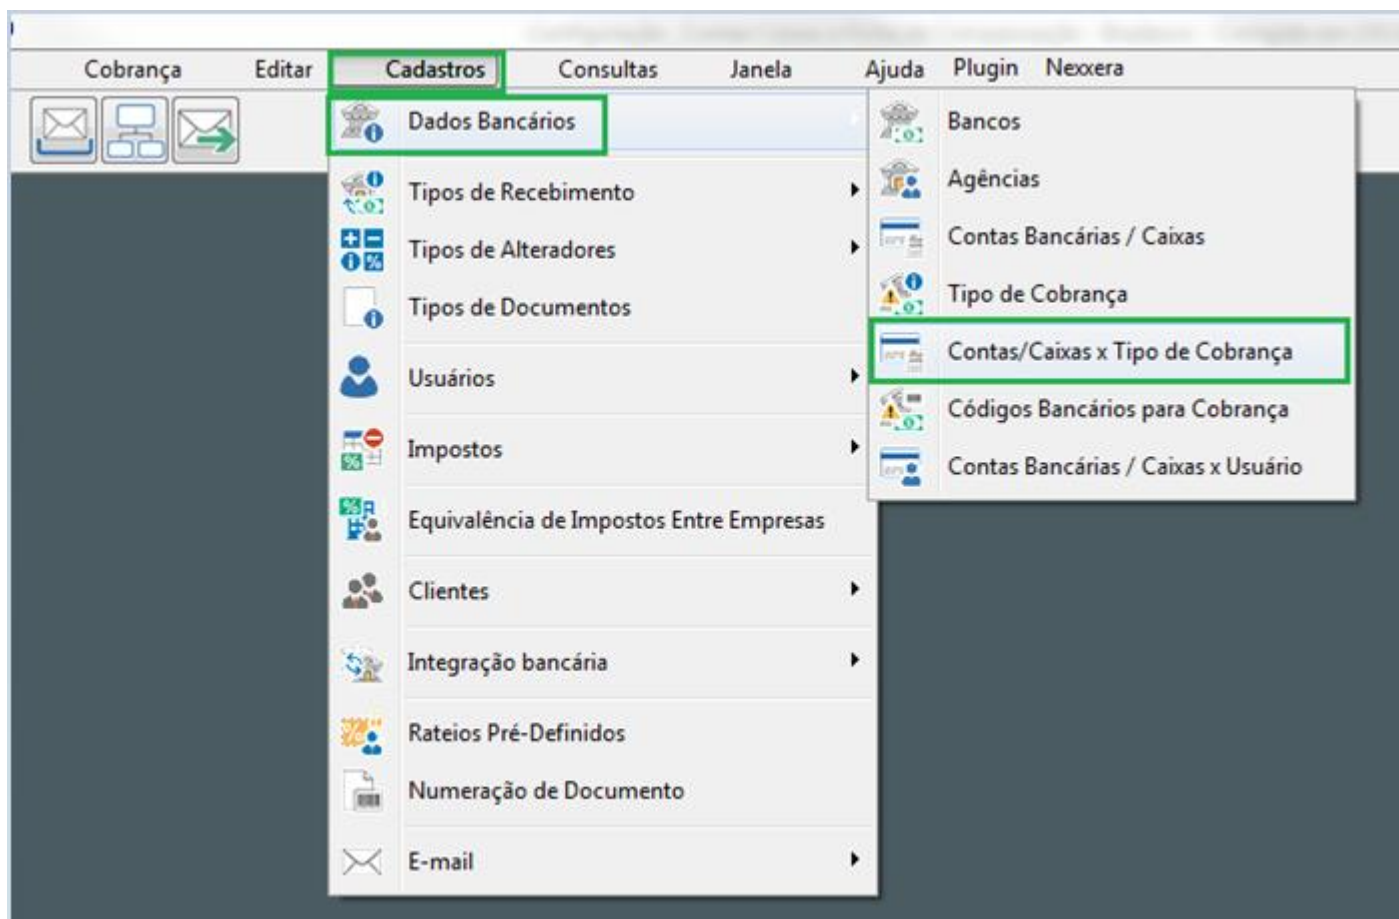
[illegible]

Cobrança Editar Cadastros Consultas Janela Ajuda Plugin Nexxera

Dados Bancários
Tipos de Recebimento
Tipos de Alteradores
Tipos de Documentos
Usuários
Impostos
Equivalência de Impostos Entre Empresas
Clientes
Integração bancária
Rateios Pré-Definidos
Numeração de Documento
E-mail

Bancos
Agências
Contas Bancárias / Caixas
Tipo de Cobrança
Contas/Caixas x Tipo de Cobrança
Códigos Bancários para Cobrança
Contas Bancárias / Caixas x Usuário